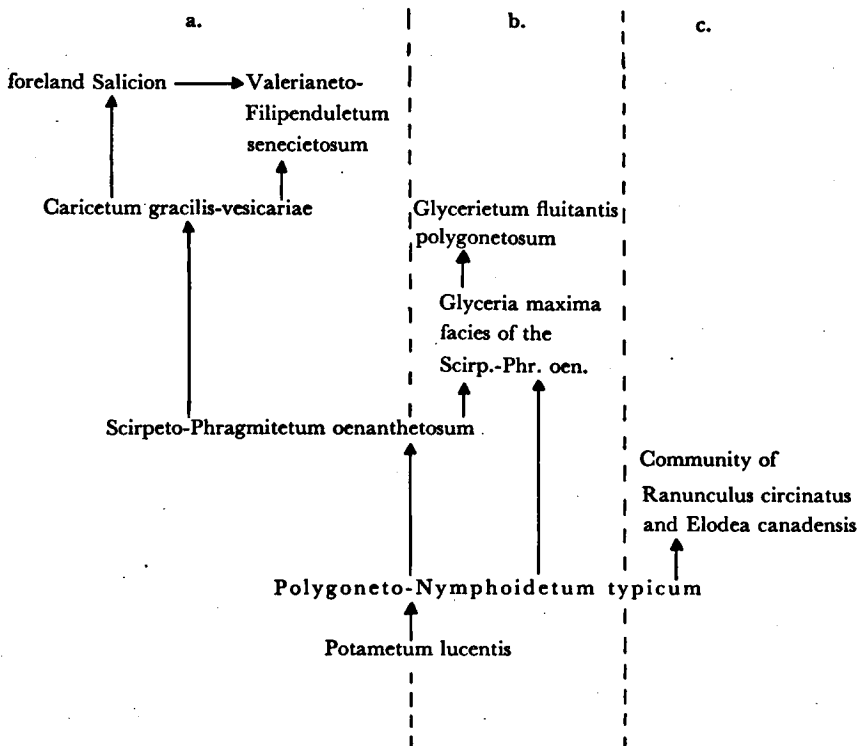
a.

b.

c.

foreland Salicion

Valerianeto-Filipenduletum senecietosum

Caricetum gracilis-vesicariae

Glycerietum fluitantis polygonetosum

Glyceria maxima facies of the Scirp.-Phr. oen.

Scirpeto-Phragmitetum oenanthetosum

Community of Ranunculus circinatus and Elodea canadensis

Polygoneto-Nymphoidetum typicum

Potametum lucentis